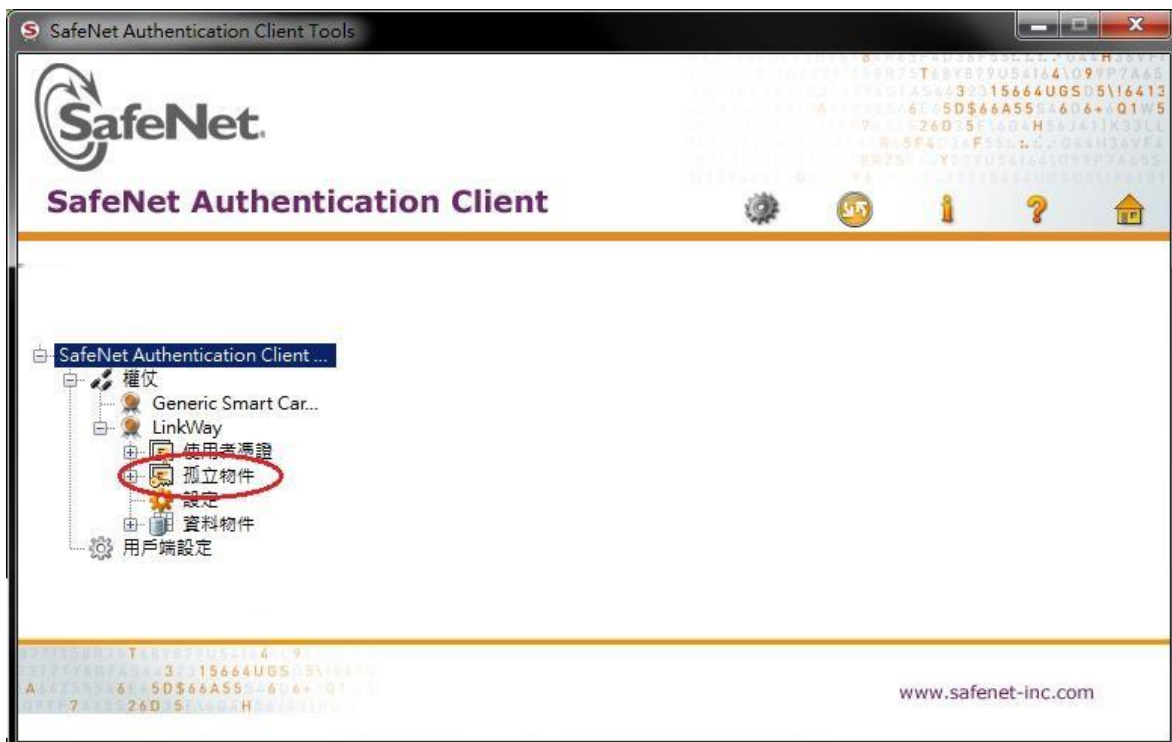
SafeNet Authentication Client Tools

SafeNet.

SafeNet Authentication Client

SafeNet Authentication Client ...
權仗
Generic Smart Car...
LinkWay
使用者憑證
孤立物件
設定
資料物件
用戶端設定

www.safenet-inc.com